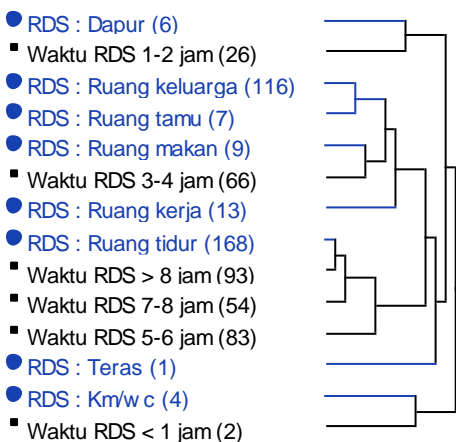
RDS : Dapur (6)
Waktu RDS 1-2 jam (26)
RDS : Ruang keluarga (116)
RDS : Ruang tamu (7)
RDS : Ruang makan (9)
Waktu RDS 3-4 jam (66)
RDS : Ruang kerja (13)
RDS : Ruang tidur (168)
Waktu RDS > 8 jam (93)
Waktu RDS 7-8 jam (54)
Waktu RDS 5-6 jam (83)
RDS : Teras (1)
RDS : Km/w c (4)
Waktu RDS < 1 jam (2)